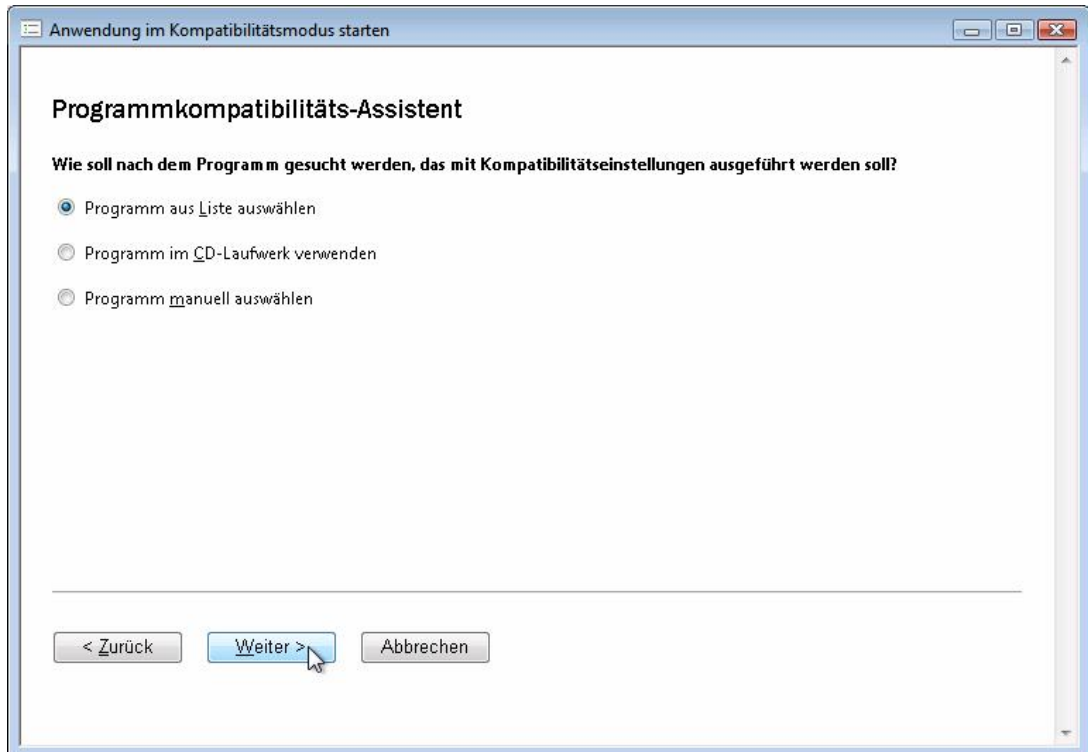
Anwendung im Kompatibilitätsmodus starten

Programmkompatibilitäts-Assistent

Wie soll nach dem Programm gesucht werden, das mit Kompatibilitätseinstellungen ausgeführt werden soll?

Programm aus Liste auswählen

Programm im CD-Laufwerk verwenden

Programm manuell auswählen

< Zurück

Weiter >

Abbrechen